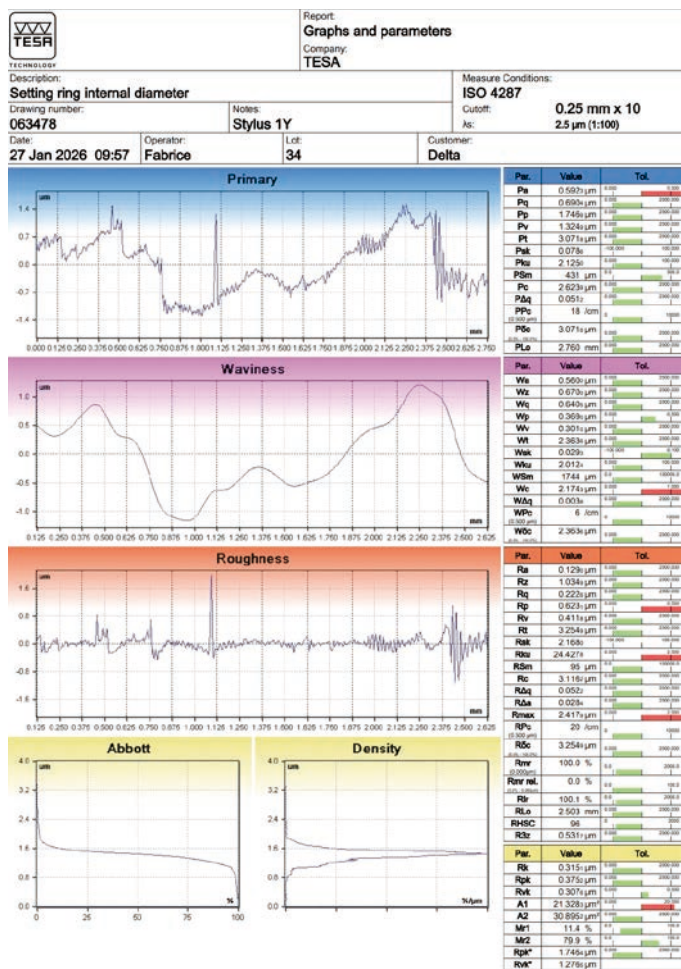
TESA TECHNOLOGY

Report:
Graphs and parameters
Company:
TESA

Description:
Setting ring internal diameter

Measure Conditions:
ISO 4287

Drawing number:
063478

Notes:
Stylus 1Y

Cutoff:
0.25 mm x 10
λs:
2.5 µm (1:100)

Date:
27 Jan 2026 09:57

Operator:
Fabrice

Lot:
34

Customer:
Delta

Primary

µm
1.4
0.7
0.0
-0.7
-1.4
mm
0.000 0.125 0.250 0.375 0.500 0.625 0.750 0.875 1.000 1.125 1.250 1.375 1.500 1.625 1.750 1.875 2.000 2.125 2.250 2.375 2.500 2.625 2.750

| Par. | Value | Tol. |
|---|---|---|
| Pa | 0.592 µm | |
| Pq | 0.690 µm | |
| Pp | 1.746 µm | |
| Pv | 1.324 µm | |
| Pt | 3.071 µm | |
| Psk | 0.078 | |
| Pku | 2.125 | |
| PSm | 431 µm | |
| Pc | 2.623 µm | |
| PΔq | 0.051 | |
| PPc | 18 /cm | |
| Pδc | 3.071 µm | |
| PLo | 2.760 mm | |

Waviness

µm
1.0
0.5
0.0
-0.5
-1.0
mm
0.125 0.250 0.375 0.500 0.625 0.750 0.875 1.000 1.125 1.250 1.375 1.500 1.625 1.750 1.875 2.000 2.125 2.250 2.375 2.500 2.625

| Par. | Value | Tol. |
|---|---|---|
| Wa | 0.560 µm | |
| Wz | 0.670 µm | |
| Wq | 0.640 µm | |
| Wp | 0.369 µm | |
| Wv | 0.301 µm | |
| Wt | 2.363 µm | |
| Wsk | 0.029 | |
| Wku | 2.012 | |
| WSm | 1744 µm | |
| Wc | 2.174 µm | |
| WΔq | 0.003 | |
| WPc | 6 /cm | |
| Wδc | 2.363 µm | |

Roughness

µm
1.6
0.8
0.0
-0.8
-1.6
mm
0.125 0.250 0.375 0.500 0.625 0.750 0.875 1.000 1.125 1.250 1.375 1.500 1.625 1.750 1.875 2.000 2.125 2.250 2.375 2.500 2.625

| Par. | Value | Tol. |
|---|---|---|
| Ra | 0.129 µm | |
| Rz | 1.034 µm | |
| Rq | 0.222 µm | |
| Rp | 0.623 µm | |
| Rv | 0.411 µm | |
| Rt | 3.254 µm | |
| Rsk | 2.168 | |
| Rku | 24.427 | |
| RSm | 95 µm | |
| Rc | 3.116 µm | |
| RΔq | 0.052 | |
| RΔa | 0.028 | |
| Rmax | 2.417 µm | |
| RPc | 20 /cm | |
| Rδc | 3.254 µm | |
| Rmr | 100.0 % | |
| Rmr rel. | 0.0 % | |
| Rlr | 100.1 % | |
| RLo | 2.503 mm | |
| RHSC | 96 | |
| R3z | 0.531 µm | |

Abbott

4.0 µm
3.2
2.4
1.6
0.8
0.0
0 25 50 75 100 %

Density

4.0 µm
3.2
2.4
1.6
0.8
0.0
%/µm

| Par. | Value | Tol. |
|---|---|---|
| Rk | 0.315 µm | |
| Rpk | 0.375 µm | |
| Rvk | 0.307 µm | |
| A1 | 21.328 µm² | |
| A2 | 30.895 µm² | |
| Mr1 | 11.4 % | |
| Mr2 | 79.9 % | |
| Rpk* | 1.746 µm | |
| Rvk* | 1.278 µm | |